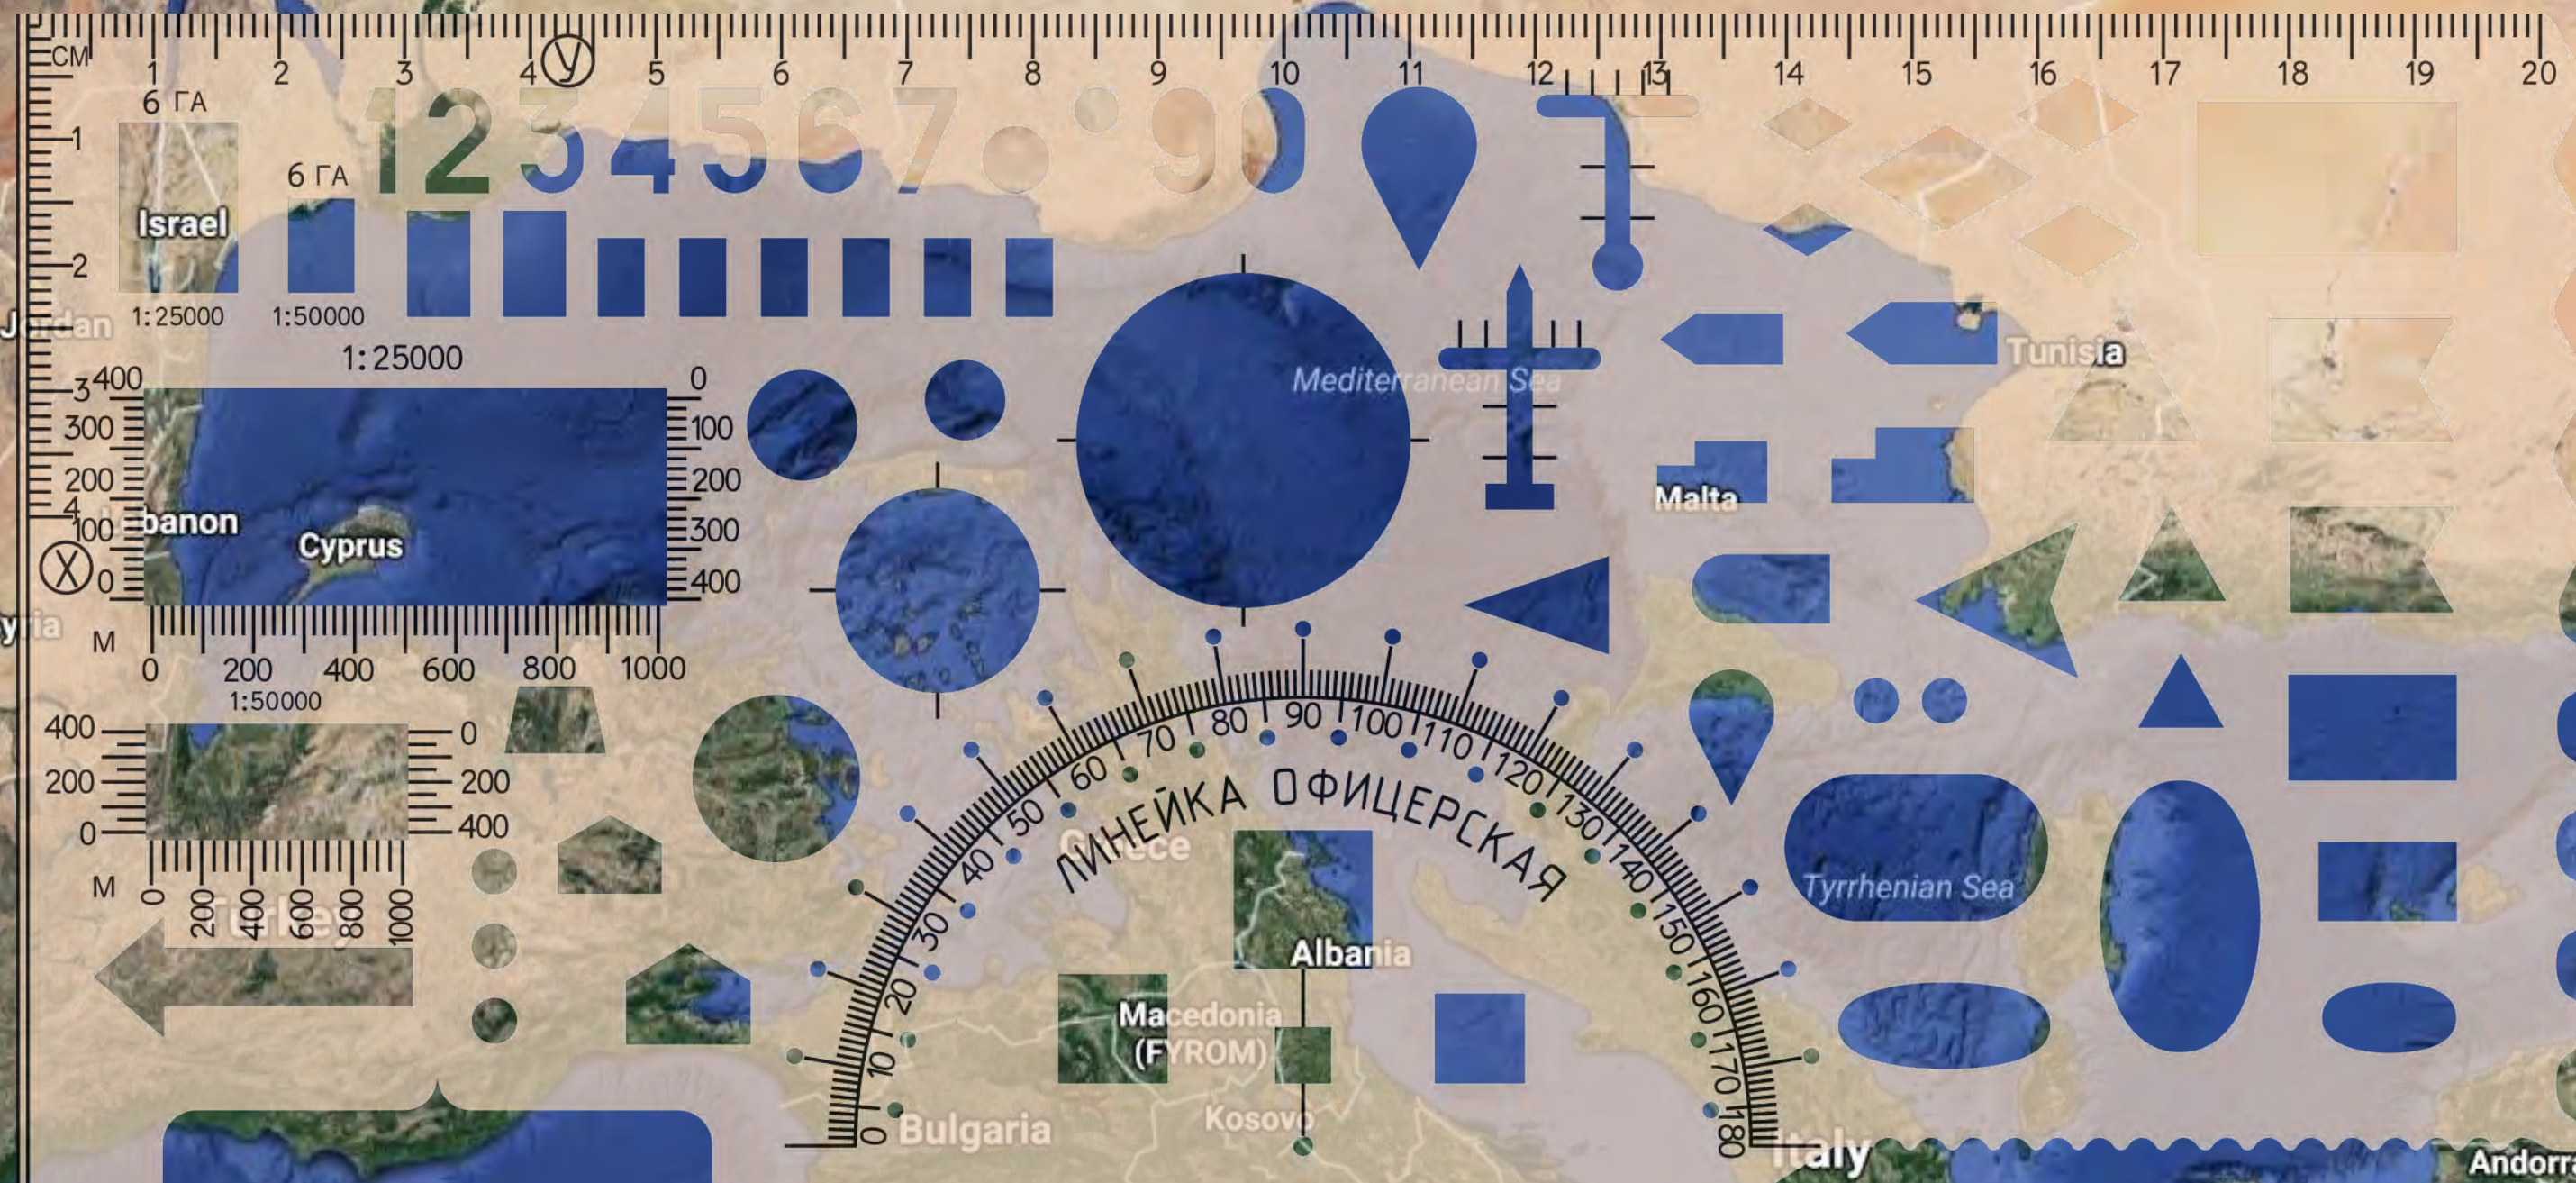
СМ 1 2 3 4 У 5 6 7 8 9 10 11 12 13 14 15 16 17 18 19 20

1 2 3 4

6 ГА

6 ГА

1234567890

Israel

Jordan

1:25000 1:50000

1:25000

400 300 200 100 0

0 100 200 300 400

Lebanon Cyprus

Х

Syria

М 0 200 400 600 800 1000

1:50000

400 200 0

0 200 400

М 0 200 400 600 800 1000

Turkey

Mediterranean Sea

Tunisia

Malta

0 10 20 30 40 50 60 70 80 90 100 110 120 130 140 150 160 170 180

ЛИНЕЙКА ОФИЦЕРСКАЯ

Greece

Albania

Macedonia (FYROM)

Kosovo

Bulgaria

Tyrrhenian Sea

Italy

Andorra